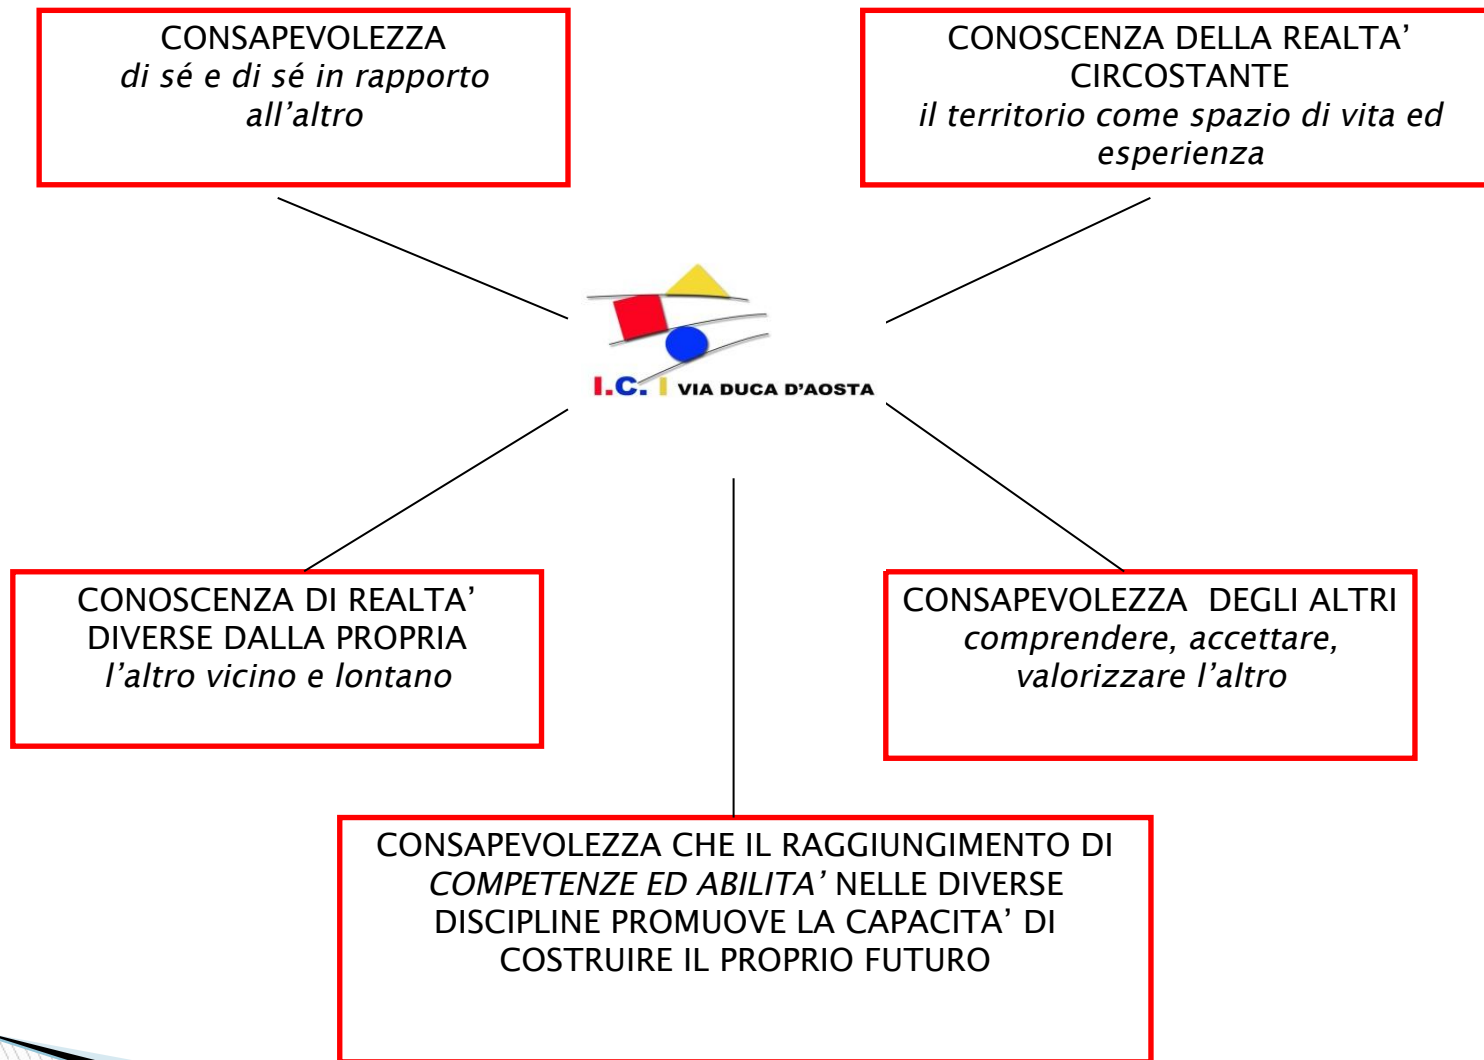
CONSAPEVOLEZZA
*di sé e di sé in rapporto all'altro*

CONOSCENZA DELLA REALTA' CIRCOSTANTE
*il territorio come spazio di vita ed esperienza*

I.C. I VIA DUCA D'AOSTA

CONOSCENZA DI REALTA' DIVERSE DALLA PROPRIA
*l'altro vicino e lontano*

CONSAPEVOLEZZA DEGLI ALTRI
*comprendere, accettare, valorizzare l'altro*

CONSAPEVOLEZZA CHE IL RAGGIUNGIMENTO DI *COMPETENZE ED ABILITA'* NELLE DIVERSE DISCIPLINE PROMUOVE LA CAPACITA' DI COSTRUIRE IL PROPRIO FUTURO